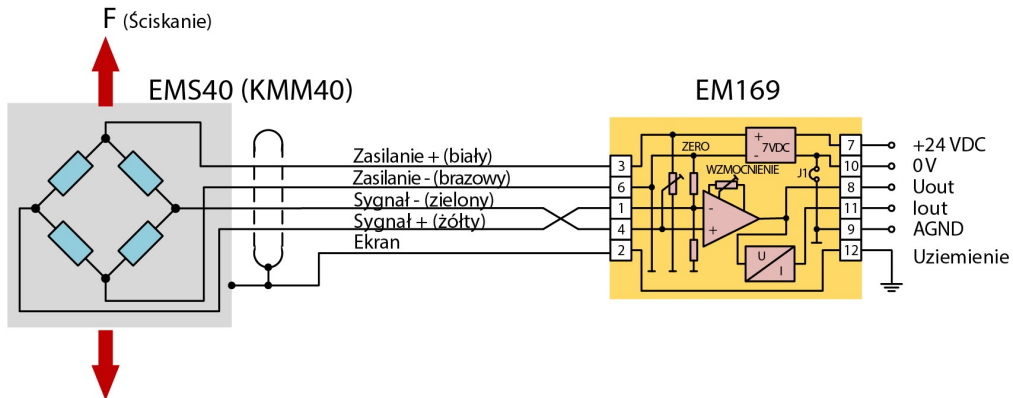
F (Ściskanie)

EMS40 (KMM40)

EM169

Zasilanie + (biały)
Zasilanie - (brazowy)
Sygnał - (zielony)
Sygnał + (żółty)
Ekran

3
6
1
4
2

ZERO
+
-
7VDC
WZMOCNIENIE
J1
-
+
U
I

7
10
8
11
9
12

+24 VDC
0 V
Uout
Iout
AGND
Uziemienie